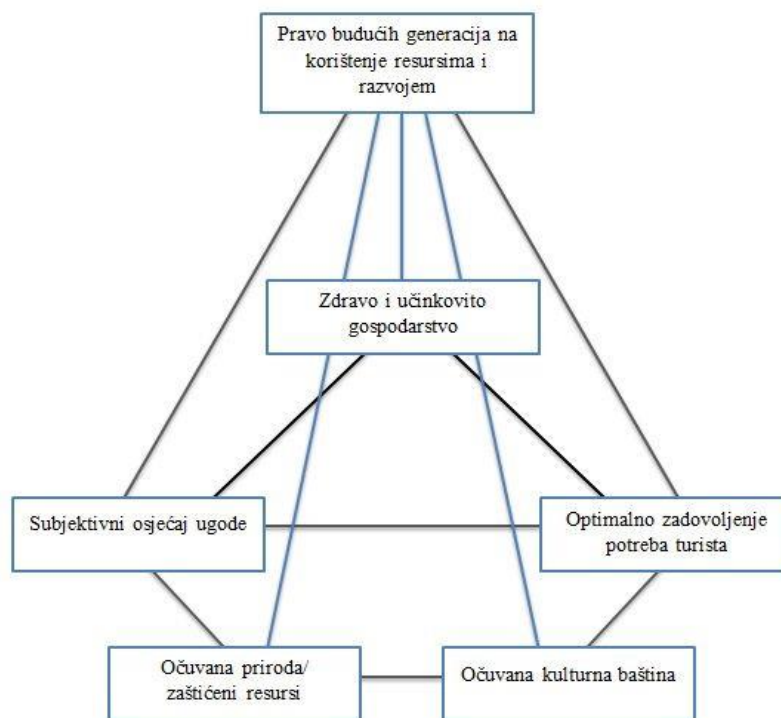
Pravo budućih generacija na korištenje resursima i razvojem

Zdravo i učinkovito gospodarstvo

Subjektivni osjećaj ugode

Optimalno zadovoljenje potreba turista

Očuvana priroda/ zaštićeni resursi

Očuvana kulturna baština